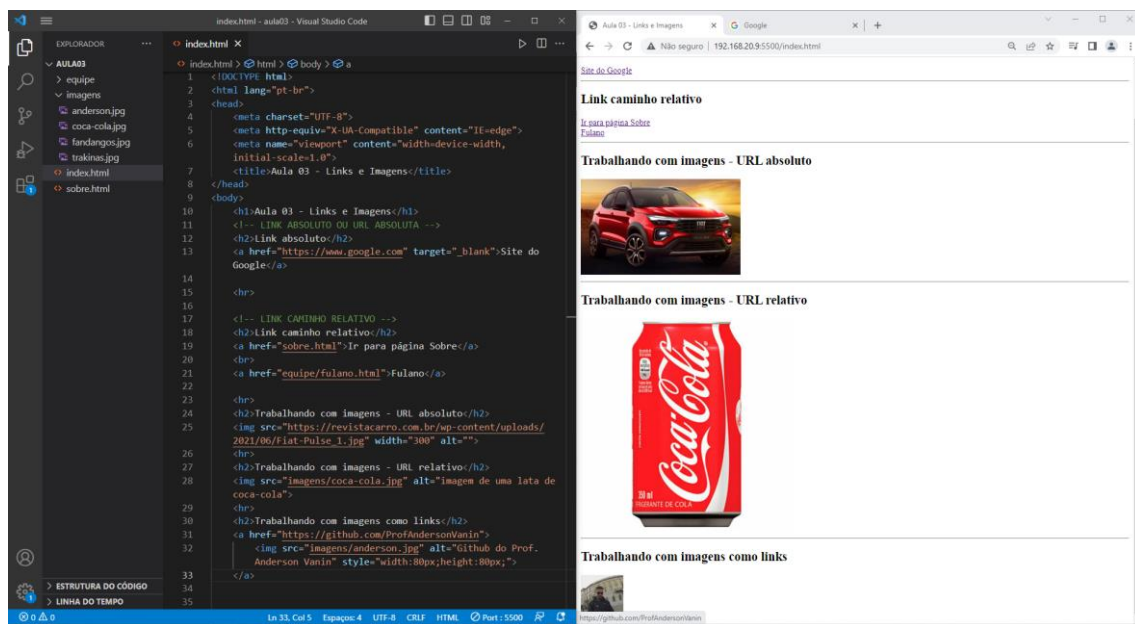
index.html - aula03 - Visual Studio Code

EXPLORADOR ···
AULA03
> equipe
imagens
anderson.jpg
coca-cola.jpg
fandangos.jpg
trakinas.jpg
index.html
sobre.html

index.html ×
index.html > html > body > a

1 <!DOCTYPE html>
2 <html lang="pt-br">
3 <head>
4 <meta charset="UTF-8">
5 <meta http-equiv="X-UA-Compatible" content="IE=edge">
6 <meta name="viewport" content="width=device-width, initial-scale=1.0">
7 <title>Aula 03 - Links e Imagens</title>
8 </head>
9 <body>
10 <h1>Aula 03 - Links e Imagens</h1>
11 <!-- LINK ABSOLUTO OU URL ABSOLUTA -->
12 <h2>Link absoluto</h2>
13 <a href="https://www.google.com" target="_blank">Site do Google</a>
14
15 <hr>
16
17 <!-- LINK CAMINHO RELATIVO -->
18 <h2>Link caminho relativo</h2>
19 <a href="sobre.html">Ir para página Sobre</a>
20 <br>
21 <a href="equipe/fulano.html">Fulano</a>
22
23 <hr>
24 <h2>Trabalhando com imagens - URL absoluto</h2>
25 <img src="https://revistacarro.com.br/wp-content/uploads/2021/06/Fiat-Pulse_1.jpg" width="300" alt="">
26 <hr>
27 <h2>Trabalhando com imagens - URL relativo</h2>
28 <img src="imagens/coca-cola.jpg" alt="imagem de uma lata de coca-cola">
29 <hr>
30 <h2>Trabalhando com imagens como links</h2>
31 <a href="https://github.com/ProfAndersonVanin">
32 <img src="imagens/anderson.jpg" alt="Github do Prof. Anderson Vanin" style="width:80px;height:80px;">
33 </a>
34
35

> ESTRUTURA DO CÓDIGO
> LINHA DO TEMPO

⊗ 0 ⚠ 0 Ln 33, Col 5 Espaços: 4 UTF-8 CRLF HTML Port : 5500

Aula 03 - Links e Imagens × Google ×
Não seguro | 192.168.20.9:5500/index.html

Site do Google

Link caminho relativo

Ir para página Sobre
Fulano

Trabalhando com imagens - URL absoluto

Trabalhando com imagens - URL relativo

Coca-Cola
350 ml

Trabalhando com imagens como links

https://github.com/ProfAndersonVanin